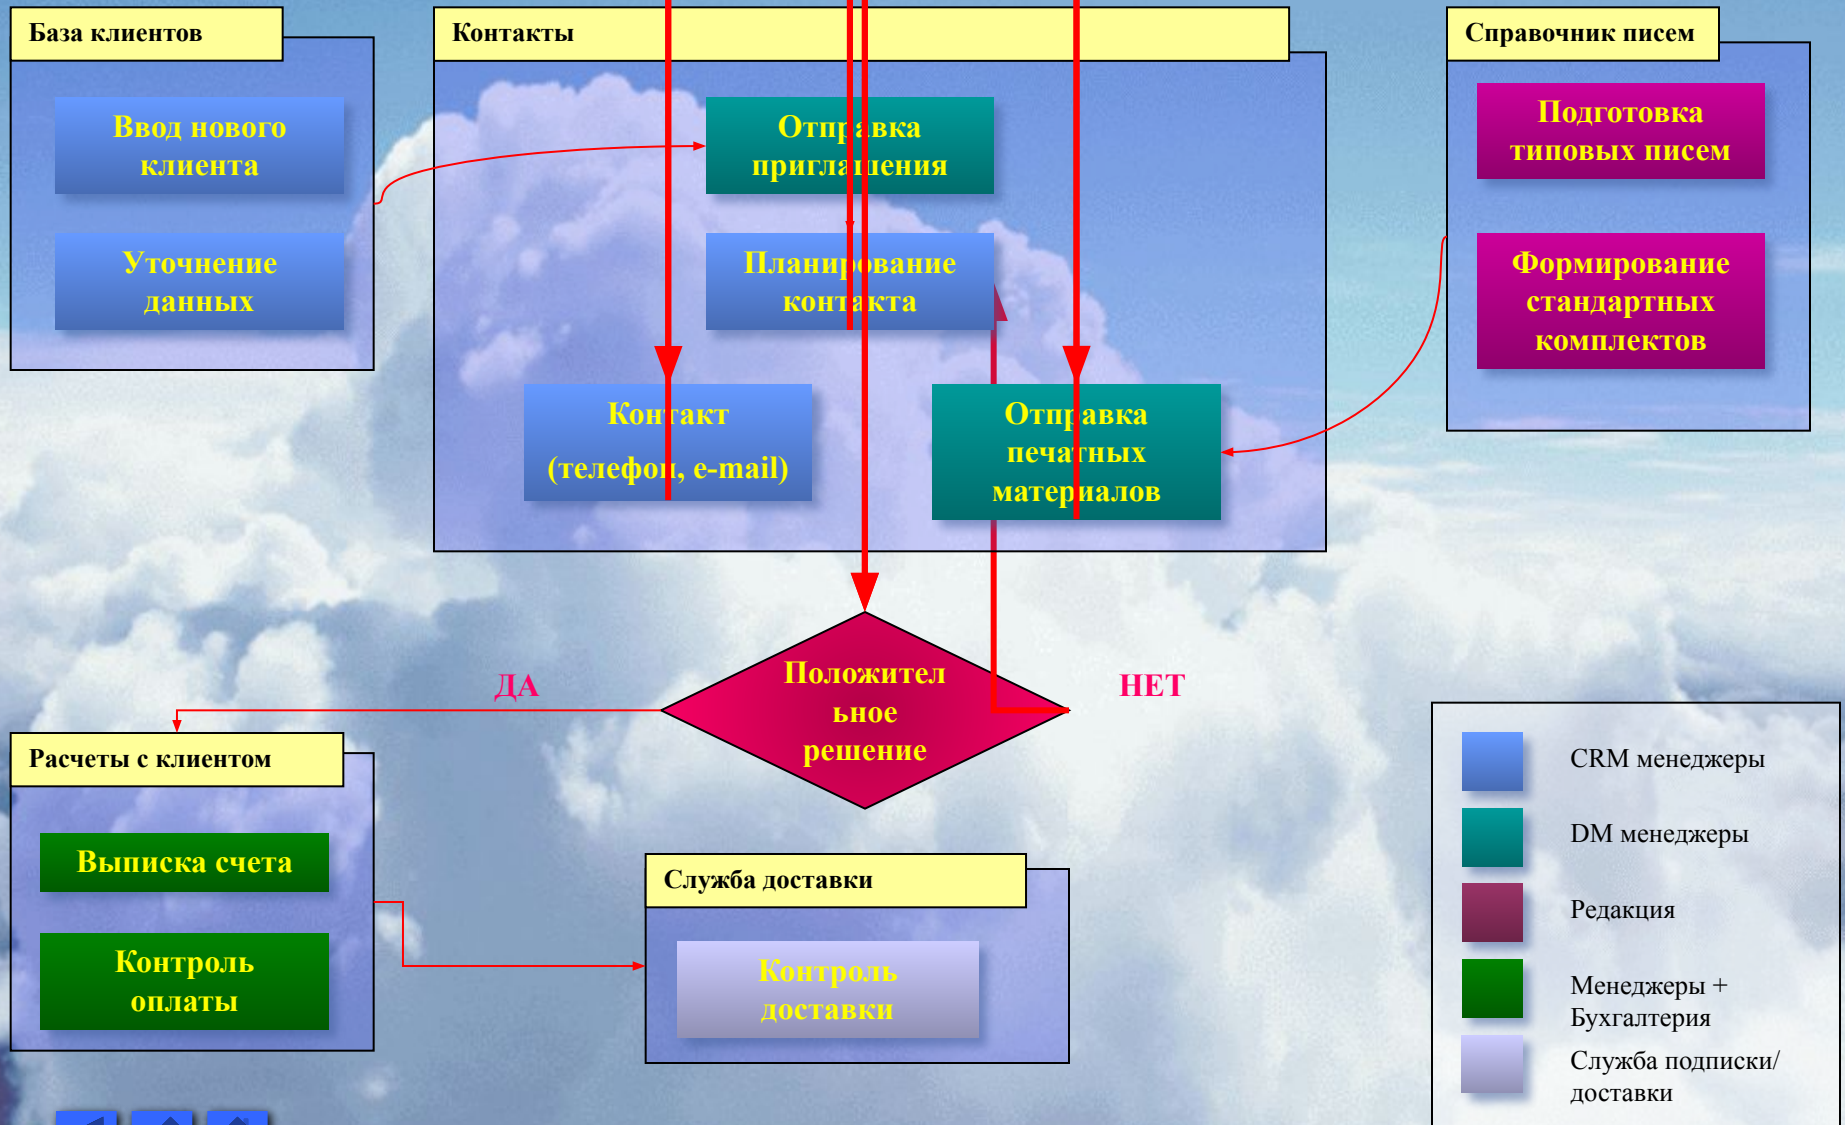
База клиентов

Ввод нового клиента

Уточнение данных

Контакты

Отправка приглашения

Планирование контакта

Контакт (телефон, e-mail)

Отправка печатных материалов

Справочник писем

Подготовка типовых писем

Формирование стандартных комплектов

ДА

Положительное решение

НЕТ

Расчеты с клиентом

Выписка счета

Контроль оплаты

Служба доставки

Контроль доставки

CRM менеджеры

DM менеджеры

Редакция

Менеджеры + Бухгалтерия

Служба подписки/ доставки